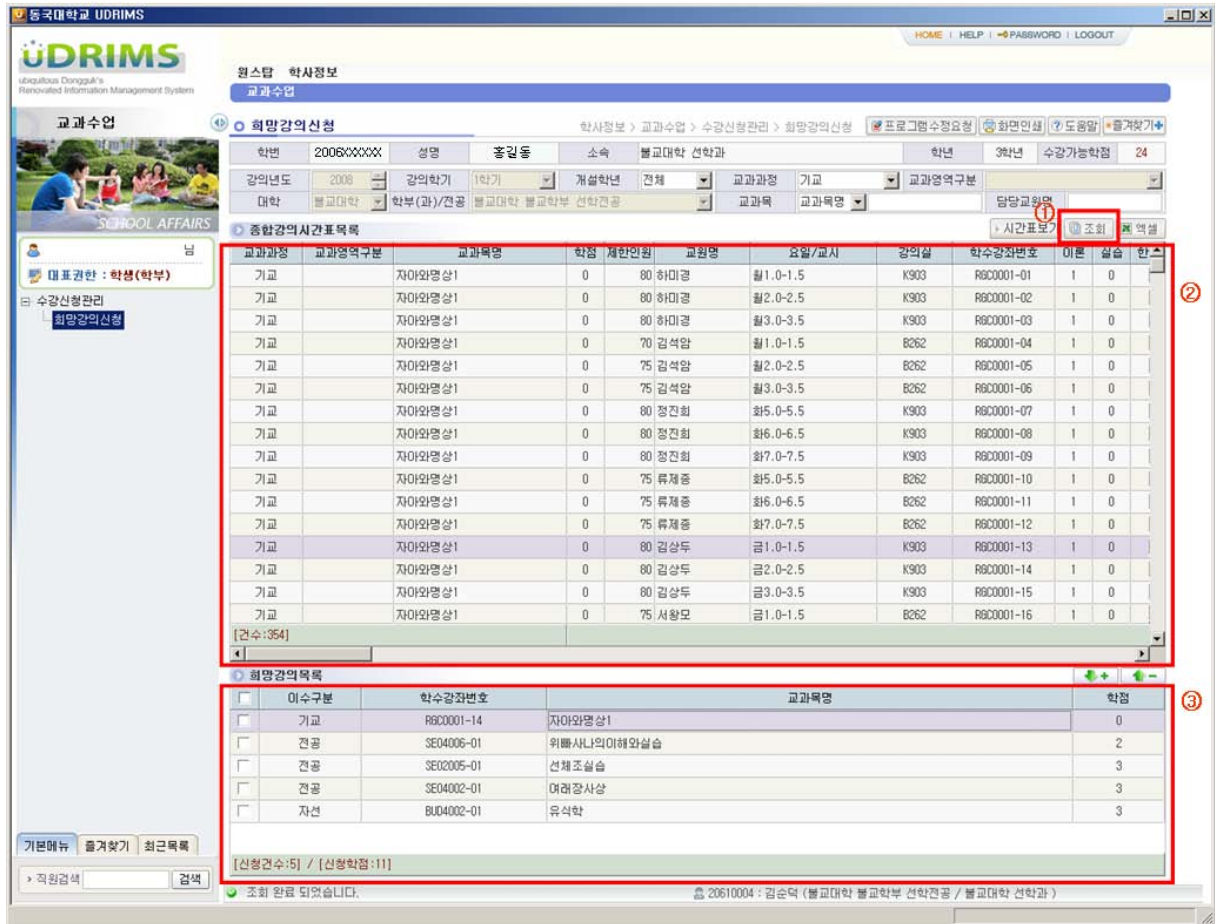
동국대학교 UDRIMS

UDRIMS
ubiquitous Dongguk's Renovated Information Management System

HOME | HELP | PASSWORD | LOGOUT

원스탑 학사정보
교과수업

교과수업
SCHOOL AFFAIRS

님
대표권한 : 학생(학부)

수강신청관리
희망강의신청

희망강의신청
학사정보 > 교과수업 > 수강신청관리 > 희망강의신청
프로그램수정요청 화면인쇄 도움말 즐겨찾기

| 학번 | 2006XXXXX | 성명 | 홍길동 | 소속 | 불교대학 선학과 | 학년 | 3학년 | 수강가능학점 | 24 |
|---|---|---|---|---|---|---|---|---|---|

강의년도 2008 강의학기 1학기 개설학년 전체 교과과정 기교 교과영역구분
대학 불교대학 학부(과)/전공 불교대학 불교학부 선학전공 교과목 교과목명 담당교원명

종합강의시간표목록
시간표보기 ① 조회 엑셀

| 교과과정 | 교과영역구분 | 교과목명 | 학점 | 제한인원 | 교원명 | 요일/교시 | 강의실 | 학수강좌번호 | 이론 | 실습 | 한 |
|---|---|---|---|---|---|---|---|---|---|---|---|
| 기교 | | 자아와명상1 | 0 | 80 | 하미경 | 월1.0-1.5 | K903 | RGC0001-01 | 1 | 0 | |
| 기교 | | 자아와명상1 | 0 | 80 | 하미경 | 월2.0-2.5 | K903 | RGC0001-02 | 1 | 0 | |
| 기교 | | 자아와명상1 | 0 | 80 | 하미경 | 월3.0-3.5 | K903 | RGC0001-03 | 1 | 0 | |
| 기교 | | 자아와명상1 | 0 | 70 | 김석암 | 월1.0-1.5 | B262 | RGC0001-04 | 1 | 0 | |
| 기교 | | 자아와명상1 | 0 | 75 | 김석암 | 월2.0-2.5 | B262 | RGC0001-05 | 1 | 0 | |
| 기교 | | 자아와명상1 | 0 | 75 | 김석암 | 월3.0-3.5 | B262 | RGC0001-06 | 1 | 0 | |
| 기교 | | 자아와명상1 | 0 | 80 | 정진희 | 화5.0-5.5 | K903 | RGC0001-07 | 1 | 0 | |
| 기교 | | 자아와명상1 | 0 | 80 | 정진희 | 화6.0-6.5 | K903 | RGC0001-08 | 1 | 0 | |
| 기교 | | 자아와명상1 | 0 | 80 | 정진희 | 화7.0-7.5 | K903 | RGC0001-09 | 1 | 0 | |
| 기교 | | 자아와명상1 | 0 | 75 | 류제동 | 화5.0-5.5 | B262 | RGC0001-10 | 1 | 0 | |
| 기교 | | 자아와명상1 | 0 | 75 | 류제동 | 화6.0-6.5 | B262 | RGC0001-11 | 1 | 0 | |
| 기교 | | 자아와명상1 | 0 | 75 | 류제동 | 화7.0-7.5 | B262 | RGC0001-12 | 1 | 0 | |
| 기교 | | 자아와명상1 | 0 | 80 | 김상두 | 금1.0-1.5 | K903 | RGC0001-13 | 1 | 0 | |
| 기교 | | 자아와명상1 | 0 | 80 | 김상두 | 금2.0-2.5 | K903 | RGC0001-14 | 1 | 0 | |
| 기교 | | 자아와명상1 | 0 | 80 | 김상두 | 금3.0-3.5 | K903 | RGC0001-15 | 1 | 0 | |
| 기교 | | 자아와명상1 | 0 | 75 | 서왕모 | 금1.0-1.5 | B262 | RGC0001-16 | 1 | 0 | |

[건수:354]

②

희망강의목록

| | 이수구분 | 학수강좌번호 | 교과목명 | 학점 |
|---|---|---|---|---|
| | 기교 | RGC0001-14 | 자아와명상1 | 0 |
| | 전공 | SE04006-01 | 위빠사나의이해와실습 | 2 |
| | 전공 | SE02005-01 | 선체조실습 | 3 |
| | 전공 | SE04002-01 | 여래장사상 | 3 |
| | 자선 | BUD4002-01 | 유식학 | 3 |

[신청건수:5] / [신청학점:11]

③

기본메뉴 즐겨찾기 최근목록
직원검색 검색

조회 완료 되었습니다.
20610004 : 김순덕 (불교대학 불교학부 선학전공 / 불교대학 선학과)